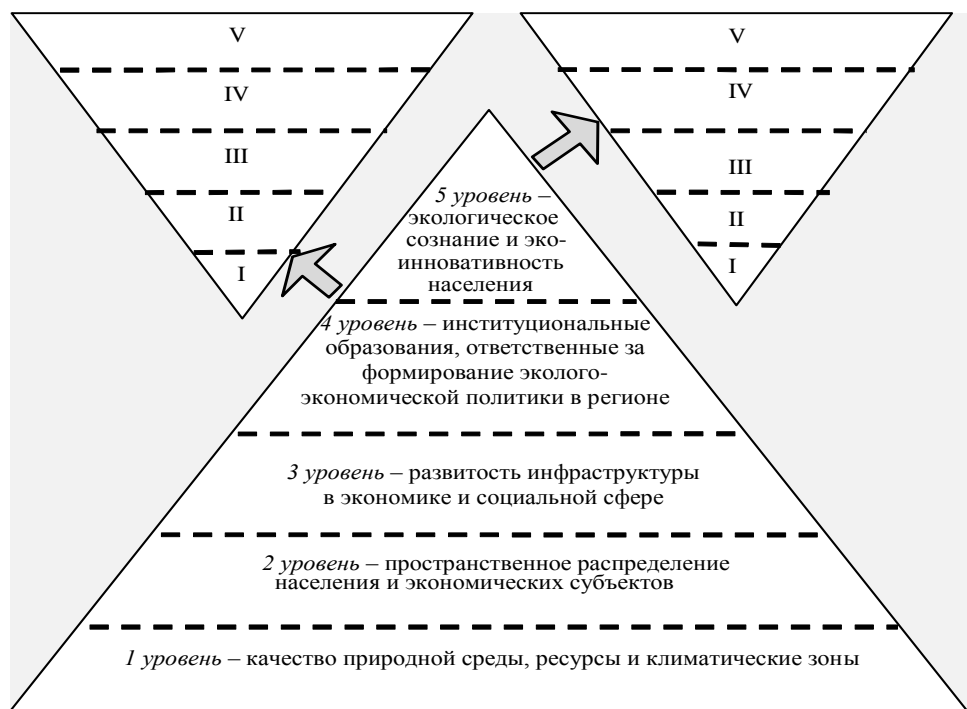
V

IV

III

II

I

V

IV

III

II

I

5 уровень – экологическое сознание и экоинновативность населения

4 уровень – институциональные образования, ответственные за формирование эколого-экономической политики в регионе

3 уровень – развитость инфраструктуры в экономике и социальной сфере

2 уровень – пространственное распределение населения и экономических субъектов

1 уровень – качество природной среды, ресурсы и климатические зоны